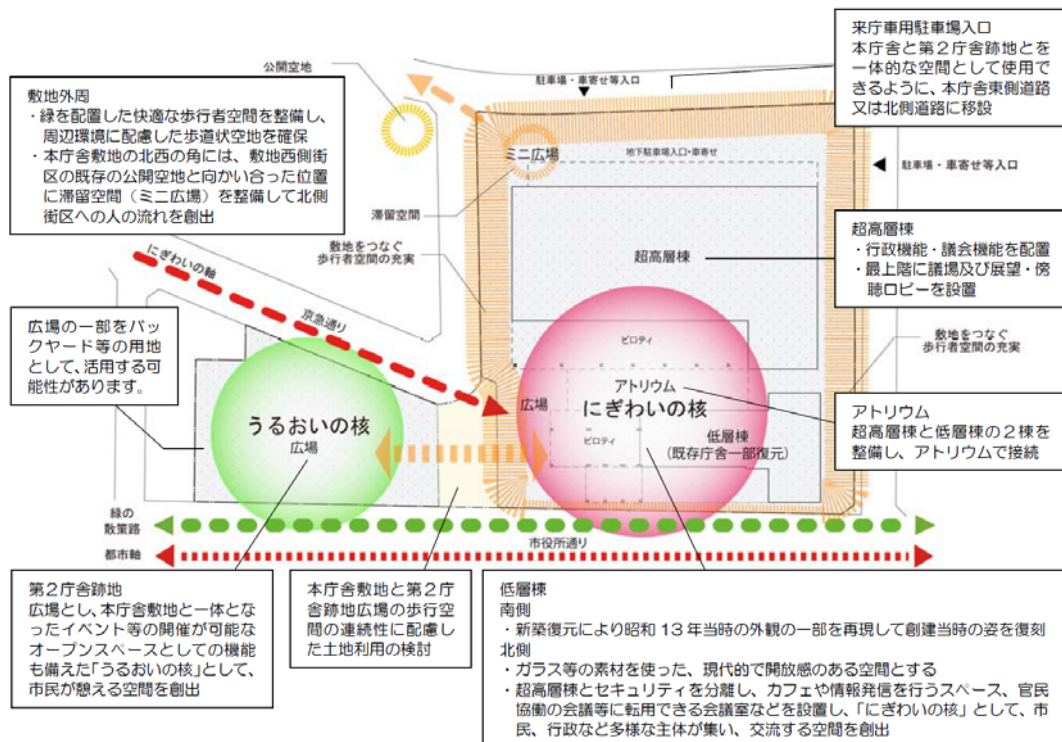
来庁車用駐車場入口
本庁舎と第２庁舎跡地とを一体的な空間として使用できるように、本庁舎東側道路又は北側道路に移設

公開空地

駐車場・車寄せ等入口

敷地外周
・緑を配置した快適な歩行者空間を整備し、周辺環境に配慮した歩道状空地を確保
・本庁舎敷地の北西の角には、敷地西側街区の既存の公開空地と向かい合った位置に滞留空間（ミニ広場）を整備して北側街区への人の流れを創出

ミニ広場

地下駐車場入口・車寄せ

駐車場・車寄せ等入口

滞留空間

敷地をつなぐ歩行者空間の充実

超高層棟

超高層棟
・行政機能・議会機能を配置
・最上階に議場及び展望・傍聴ロビーを設置

にぎわいの軸

京急通り

広場の一部をバックヤード等の用地として、活用する可能性があります。

ピロティ

敷地をつなぐ歩行者空間の充実

アトリウム

うるおいの核

広場

広場

にぎわいの核

ピロティ

低層棟
（既存庁舎一部復元）

アトリウム
超高層棟と低層棟の２棟を整備し、アトリウムで接続

緑の散策路

都市軸

市役所通り

第２庁舎跡地
広場とし、本庁舎敷地と一体となったイベント等の開催が可能なオープンスペースとしての機能も備えた「うるおいの核」として、市民が憩える空間を創出

本庁舎敷地と第２庁舎跡地広場の歩行空間の連続性に配慮した土地利用の検討

低層棟
南側
・新築復元により昭和 13 年当時の外観の一部を再現して創建当時の姿を復刻
北側
・ガラス等の素材を使った、現代的で開放感のある空間とする
・超高層棟とセキュリティを分離し、カフェや情報発信を行うスペース、官民協働の会議等に転用できる会議室などを設置し、「にぎわいの核」として、市民、行政など多様な主体が集い、交流する空間を創出